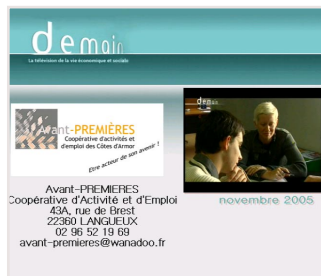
demain

La télévision de la vie économique et sociale

Avant-PREMIÈRES
Coopérative d'activités et d'emploi des Côtes d'Armor
Etre acteur de son avenir !

demain

Avant-PREMIERES
Coopérative d'Activité et d'Emploi
43A, rue de Brest
22360 LANGUEUX
02 96 52 19 69
avant-premieres@wanadoo.fr

novembre 2005